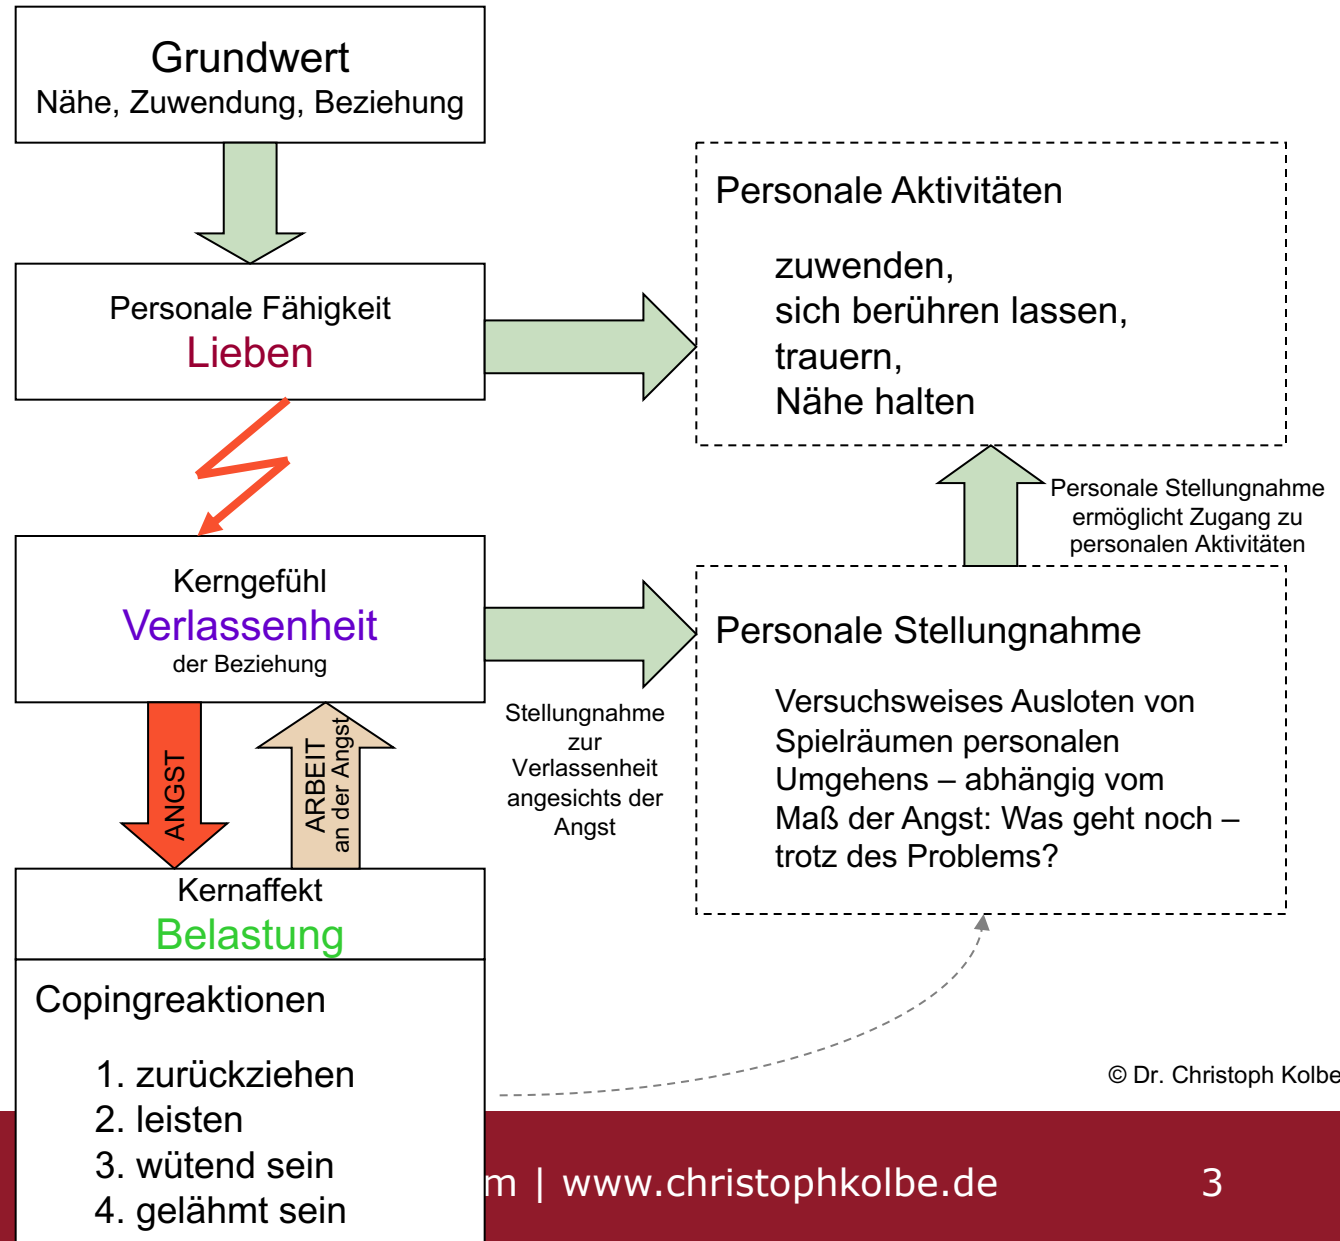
Grundwert
Nähe, Zuwendung, Beziehung

Personale Fähigkeit
Lieben

Personale Aktivitäten

zuwenden,
sich berühren lassen,
trauern,
Nähe halten

Personale Stellungnahme ermöglicht Zugang zu personalen Aktivitäten

Kerngefühl
Verlassenheit
der Beziehung

Personale Stellungnahme

Versuchsweises Ausloten von Spielräumen personalen Umgehens – abhängig vom Maß der Angst: Was geht noch – trotz des Problems?

Stellungnahme zur Verlassenheit angesichts der Angst

ANGST

ARBEIT
an der Angst

Kernaffekt
Belastung

Copingreaktionen

1. zurückziehen
2. leisten
3. wütend sein
4. gelähmt sein

© Dr. Christoph Kolbe

m | www.christophkolbe.de

3